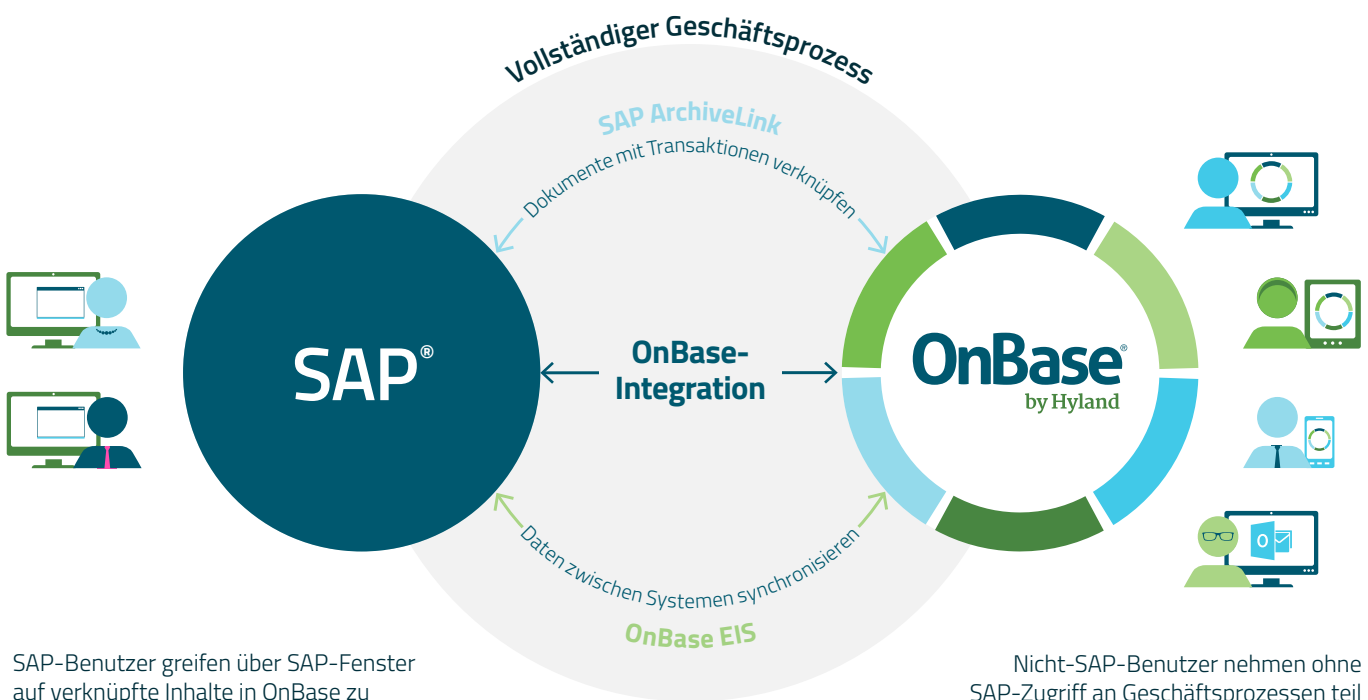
Vollständiger Geschäftsprozess

SAP ArchiveLink

Dokumente mit Transaktionen verknüpfen

SAP®

OnBase-Integration

OnBase® by Hyland

Daten zwischen Systemen synchronisieren

OnBase EIS

SAP-Benutzer greifen über SAP-Fenster auf verknüpfte Inhalte in OnBase zu

Nicht-SAP-Benutzer nehmen ohne SAP-Zugriff an Geschäftsprozessen teil